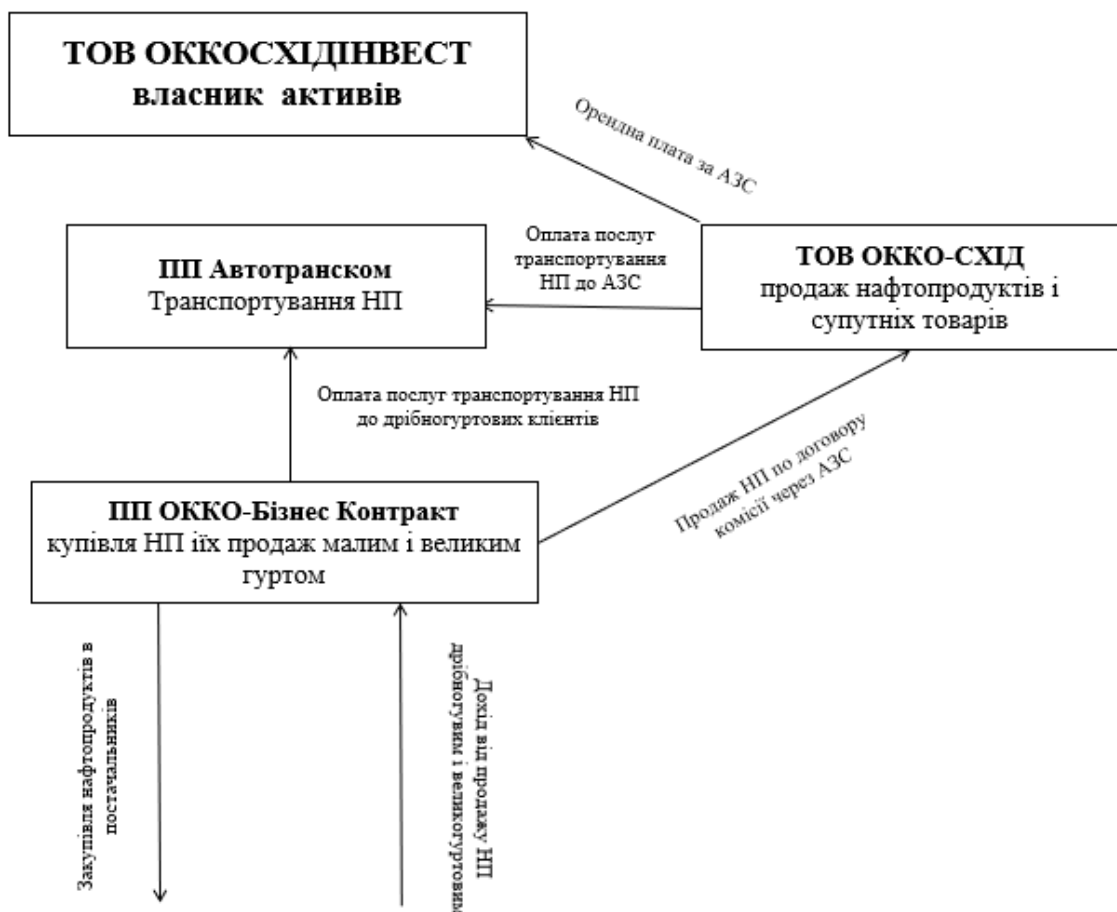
ТОВ ОККОСХІДІНВЕСТ
власник активів

Орендна плата за АЗС

ПП Автотранском
Транспортування НП

Оплата послуг транспортування НП до АЗС

ТОВ ОККО-СХІД
продаж нафтопродуктів і супутніх товарів

Оплата послуг транспортування НП до дрібногуртових клієнтів

ПП ОККО-Бізнес Контракт
купівля НП іїх продаж малим і великим гуртом

Продаж НП по договору комісії через АЗС

Закупівля нафтопродуктів в постачальників

Дохід від продажу НП дрібногуртовим і великогуртовим